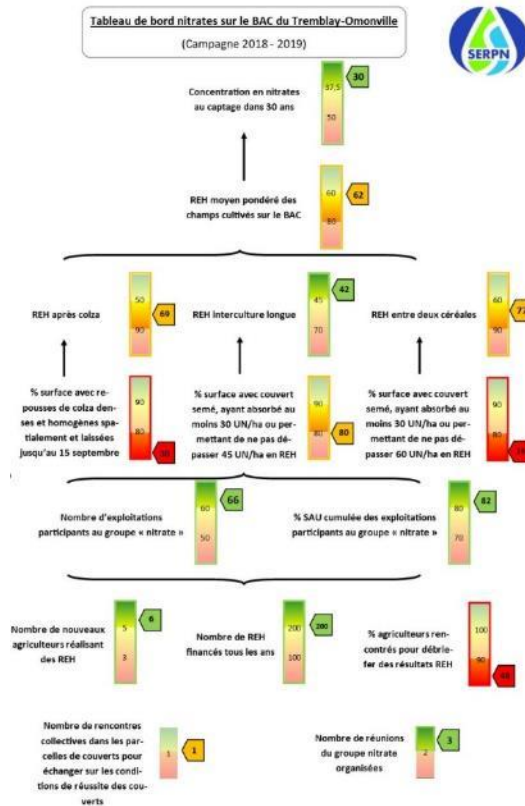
Tableau de bord nitrates sur le BAC du Tremblay-Omonville

(Campagne 2018 - 2019)

SERPN

Concentration en nitrates au captage dans 30 ans

37,5
50
30

REH moyen pondéré des champs cultivés sur le BAC

60
80
62

REH après colza

50
90
69

REH interculture longue

45
70
42

REH entre deux céréales

60
90
7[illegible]

% surface avec repousses de colza denses et homogènes spatialement et laissées jusqu'au 15 septembre

90
80
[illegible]

% surface avec couvert semé, ayant absorbé au moins 30 UN/ha ou permettant de ne pas dépasser 45 UN/ha en REH

90
80
80

% surface avec couvert semé, ayant absorbé au moins 30 UN/ha ou permettant de ne pas dépasser 60 UN/ha en REH

90
80
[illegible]

Nombre d'exploitations participants au groupe « nitrate »

60
50
66

% SAU cumulée des exploitations participants au groupe « nitrate »

80
70
82

Nombre de nouveaux agriculteurs réalisant des REH

5
3
6

Nombre de REH financés tous les ans

200
100
200

% agriculteurs rencontrés pour débriefer des résultats REH

100
90
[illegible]

Nombre de rencontres collectives dans les parcelles de couverts pour échanger sur les conditions de réussite des couverts

1
1

Nombre de réunions du groupe nitrate organisées

2
3